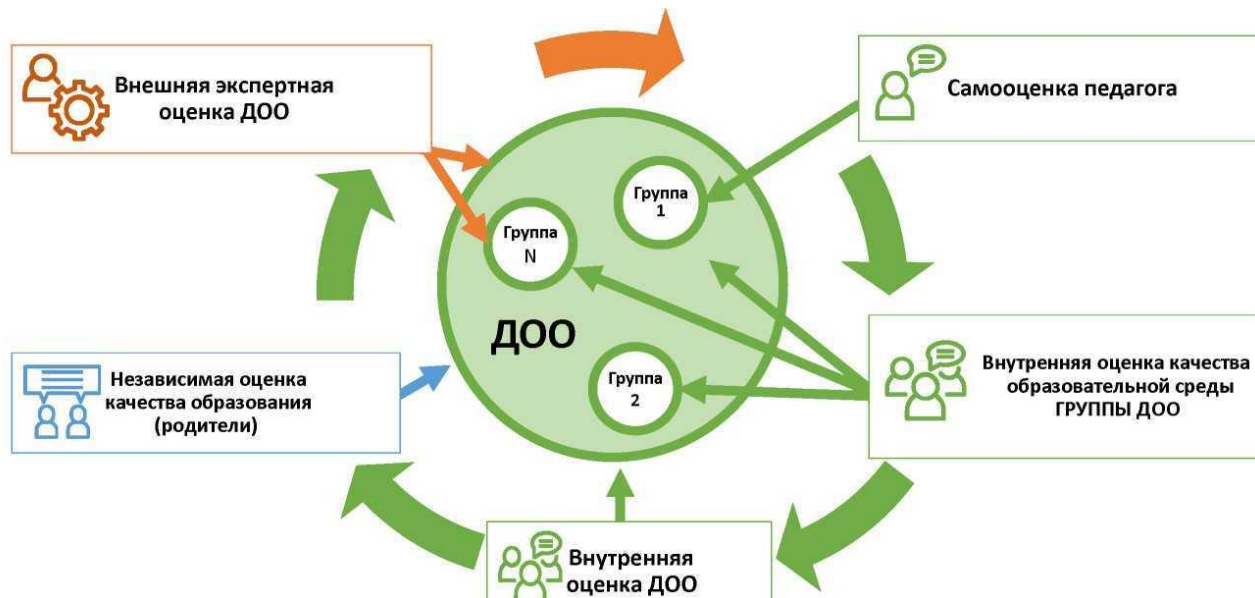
Внешняя экспертная оценка ДОО

Самооценка педагога

Группа 1

Группа N

ДОО

Группа 2

Независимая оценка качества образования (родители)

Внутренняя оценка качества образовательной среды ГРУППЫ ДОО

Внутренняя оценка ДОО